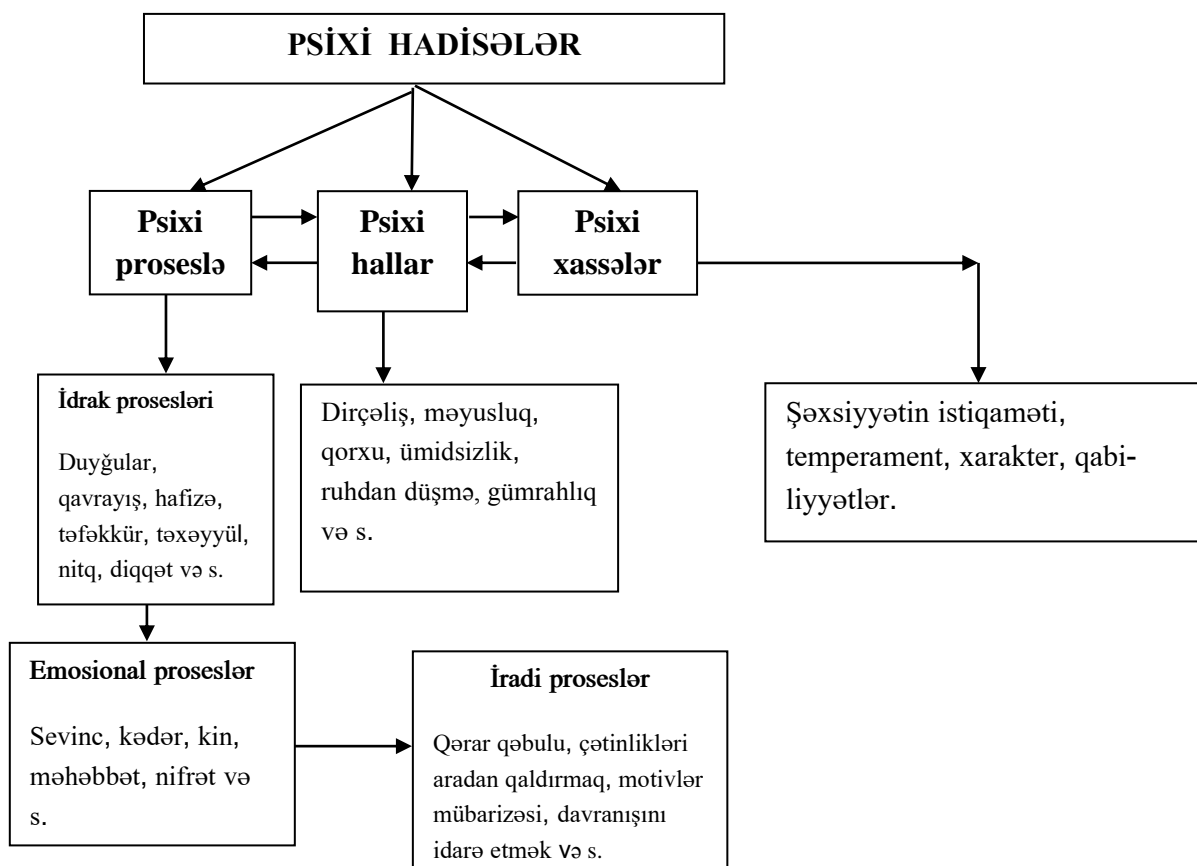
PSİXİ HADİSƏLƏR

Psixi proseslə

Psixi hallar

Psixi xassələr

İdrak prosesləri

Duyğular, qavrayış, hafizə, təfəkkür, təxəyyül, nitq, diqqət və s.

Dirçəliş, məyusluq, qorxu, ümidsizlik, ruhdan düşmə, gümrahlıq və s.

Şəxsiyyətin istiqaməti, temperament, xarakter, qabiliyyətlər.

Emosional proseslər

Sevinc, kədər, kin, məhəbbət, nifrət və s.

İradi proseslər

Qərar qəbulu, çətinlikləri aradan qaldırmaq, motivlər mübarizəsi, davranışını idarə etmək və s.